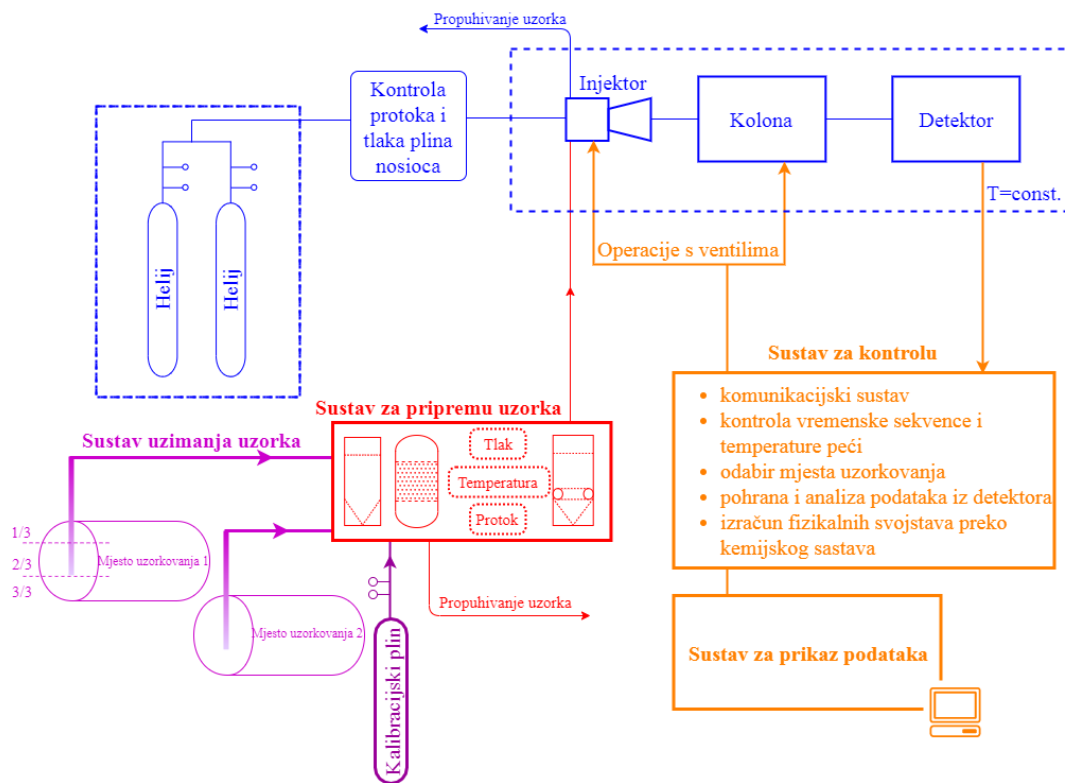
Propuhivanje uzorka

Kontrola protoka i tlaka plina nosioca

Injektor

Kolona

Detektor

T=const.

Helij

Helij

Operacije s ventilima

Sustav za kontrolu

- komunikacijski sustav
- kontrola vremenske sekvence i temperature peći
- odabir mjesta uzorkovanja
- pohrana i analiza podataka iz detektora
- izračun fizikalnih svojstava preko kemijskog sastava

Sustav za pripremu uzorka

Tlak

Temperatura

Protok

Sustav uzimanja uzorka

1/3

2/3

3/3

Mjesto uzorkovanja 1

Mjesto uzorkovanja 2

Propuhivanje uzorka

Kalibracijski plin

Sustav za prikaz podataka